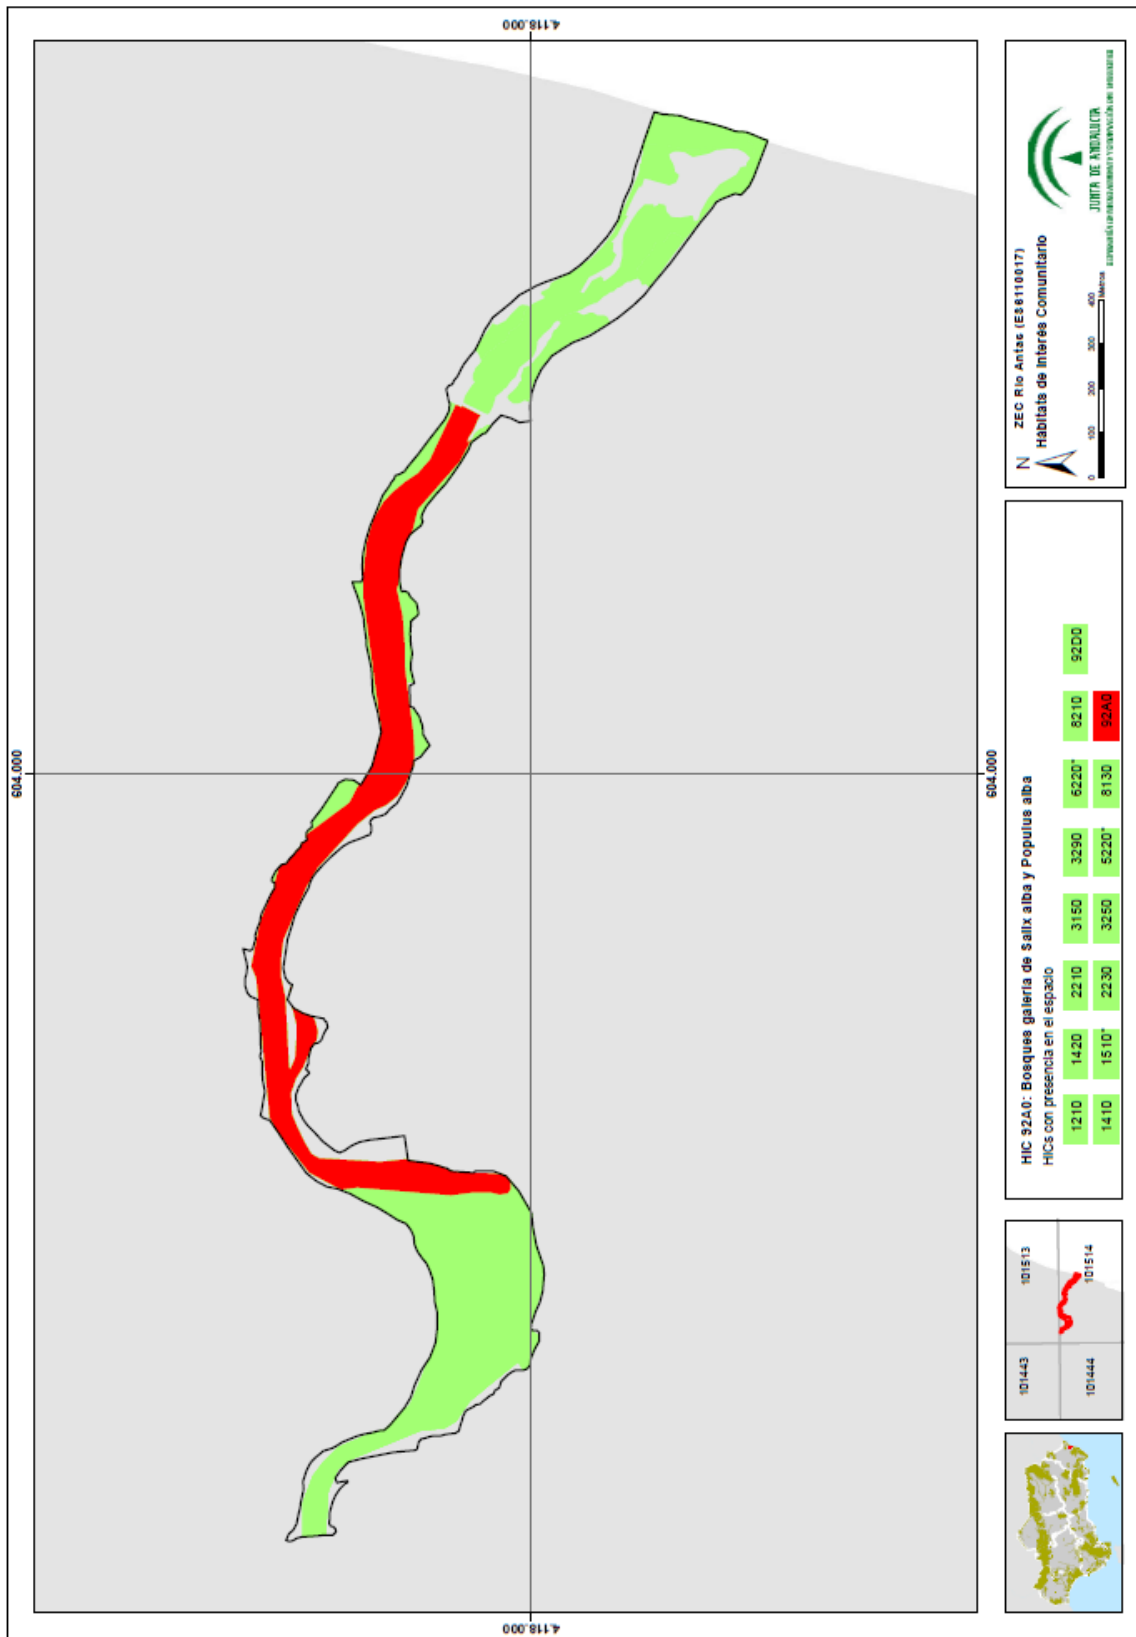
4.118.000

604.000

604.000

4.118.000

ZEC Río Antas (ES6110017)
Hábitats de Interés Comunitario

N

0 100 200 300 400 Metros

JUNTA DE ANDALUCIA
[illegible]

HIC 92A0: Bosques galería de Salix alba y Populus alba
HICs con presencia en el espacio

| 1210 | 1420 | 2210 | 3150 | 3290 | 6220* | 8210 | 92D0 |
|---|---|---|---|---|---|---|---|
| 1410 | 1510* | 2230 | 3250 | 5220* | 8130 | 92A0 | |

1014443
1015513
1014444
1015514